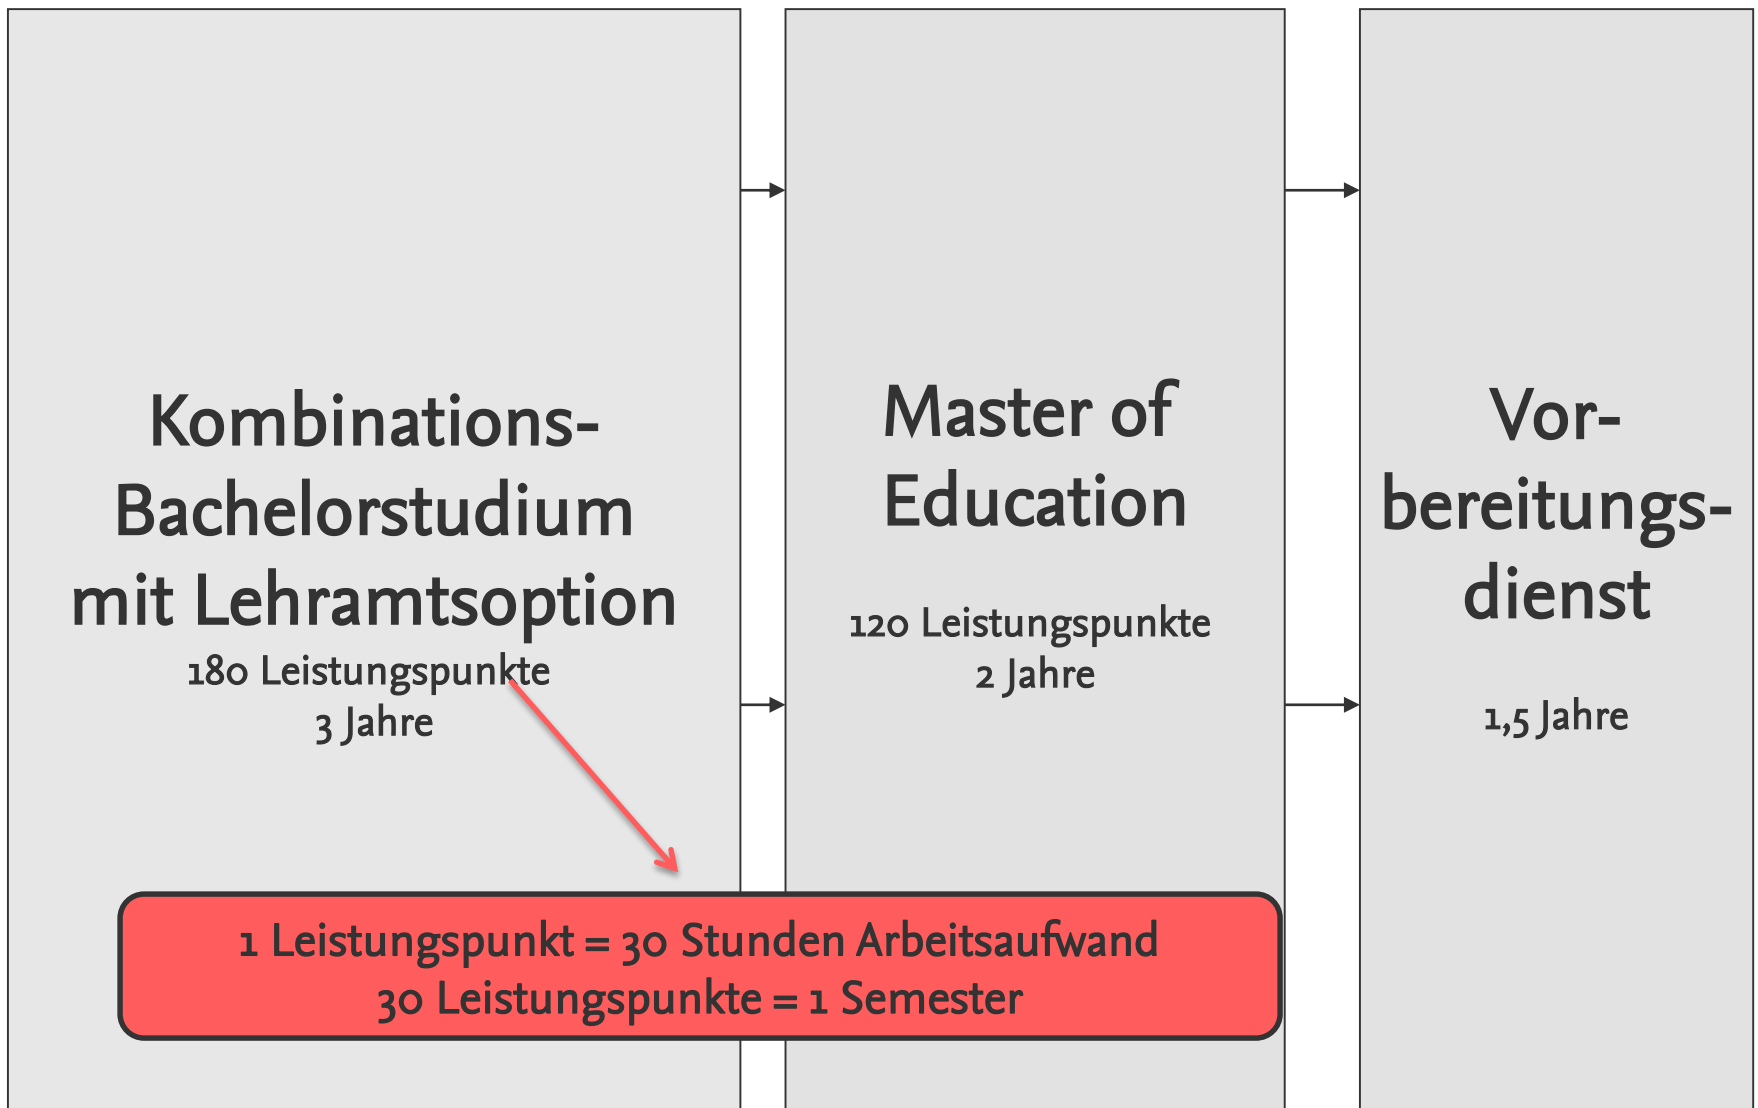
Kombinations-Bachelorstudium mit Lehramtsoption
180 Leistungspunkte
3 Jahre

Master of Education

120 Leistungspunkte
2 Jahre

Vorbereitungsdienst

1,5 Jahre

1 Leistungspunkt = 30 Stunden Arbeitsaufwand
30 Leistungspunkte = 1 Semester